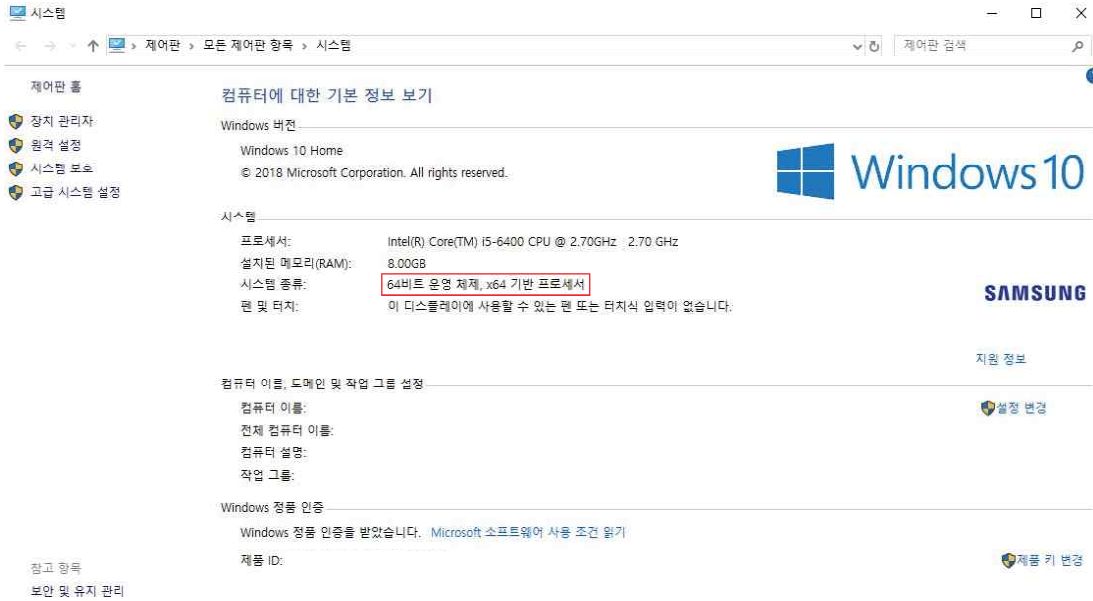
시스템

제어판 › 모든 제어판 항목 › 시스템

제어판 검색

제어판 홈

장치 관리자

원격 설정

시스템 보호

고급 시스템 설정

컴퓨터에 대한 기본 정보 보기

Windows 버전

Windows 10 Home

© 2018 Microsoft Corporation. All rights reserved.

Windows10

시스템

| | |
|---|---|
| 프로세서: | Intel(R) Core(TM) i5-6400 CPU @ 2.70GHz 2.70 GHz |
| 설치된 메모리(RAM): | 8.00GB |
| 시스템 종류: | 64비트 운영 체제, x64 기반 프로세서 |
| 펜 및 터치: | 이 디스플레이에 사용할 수 있는 펜 또는 터치식 입력이 없습니다. |

SAMSUNG

지원 정보

컴퓨터 이름, 도메인 및 작업 그룹 설정

컴퓨터 이름:

전체 컴퓨터 이름:

컴퓨터 설명:

작업 그룹:

설정 변경

Windows 정품 인증

Windows 정품 인증을 받았습니다. Microsoft 소프트웨어 사용 조건 읽기

제품 ID:

제품 키 변경

참고 항목

보안 및 유지 관리